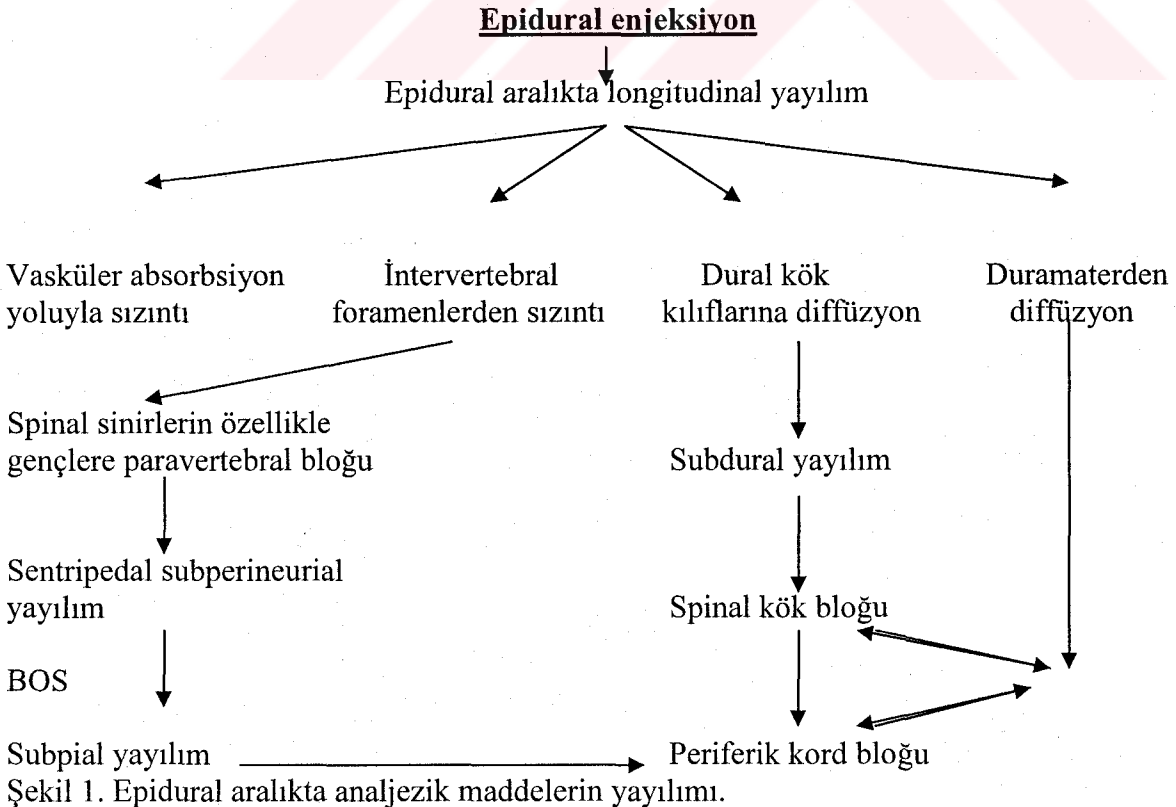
Epidural enjeksiyon

Epidural aralıkta longitudinal yayılım

Vasküler absorbsiyon yoluyla sızıntı

İntervertebral foramenlerden sızıntı

Dural kök kılıflarına diffüzyon

Duramaterden diffüzyon

Spinal sinirlerin özellikle gençlere paravertebral bloğu

Subdural yayılım

Sentripedal subperineurial yayılım

Spinal kök bloğu

BOS

Subpial yayılım

Periferik kord bloğu

Şekil 1. Epidural aralıkta analjezik maddelerin yayılımı.